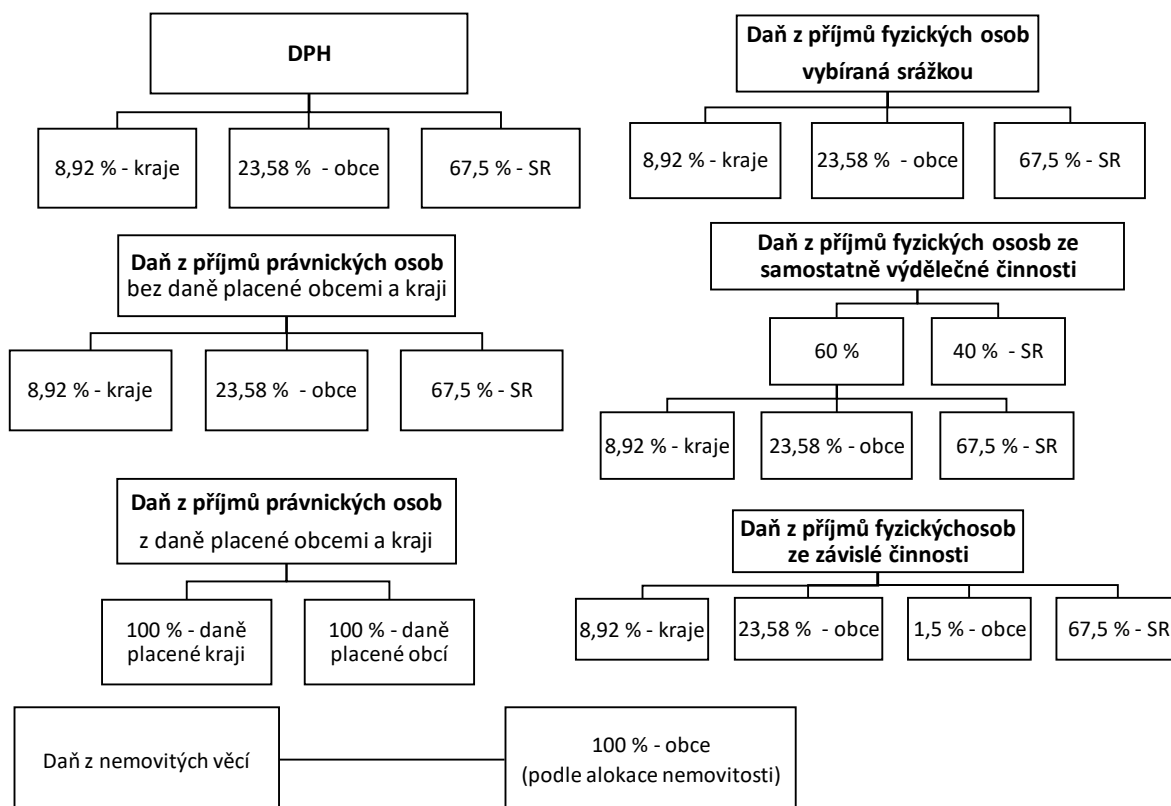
DPH

8,92 % - kraje

23,58 % - obce

67,5 % - SR

Daň z příjmů fyzických osob vybíraná srážkou

8,92 % - kraje

23,58 % - obce

67,5 % - SR

Daň z příjmů právnických osob bez daně placené obcemi a kraji

8,92 % - kraje

23,58 % - obce

67,5 % - SR

Daň z příjmů fyzických ososb ze samostatně výdělečné činnosti

60 %

40 % - SR

8,92 % - kraje

23,58 % - obce

67,5 % - SR

Daň z příjmů právnických osob z daně placené obcemi a kraji

100 % - daně placené kraji

100 % - daně placené obcí

Daň z příjmů fyzickýchosob ze závislé činnosti

8,92 % - kraje

23,58 % - obce

1,5 % - obce

67,5 % - SR

Daň z nemovitých věcí

100 % - obce (podle alokace nemovitosti)